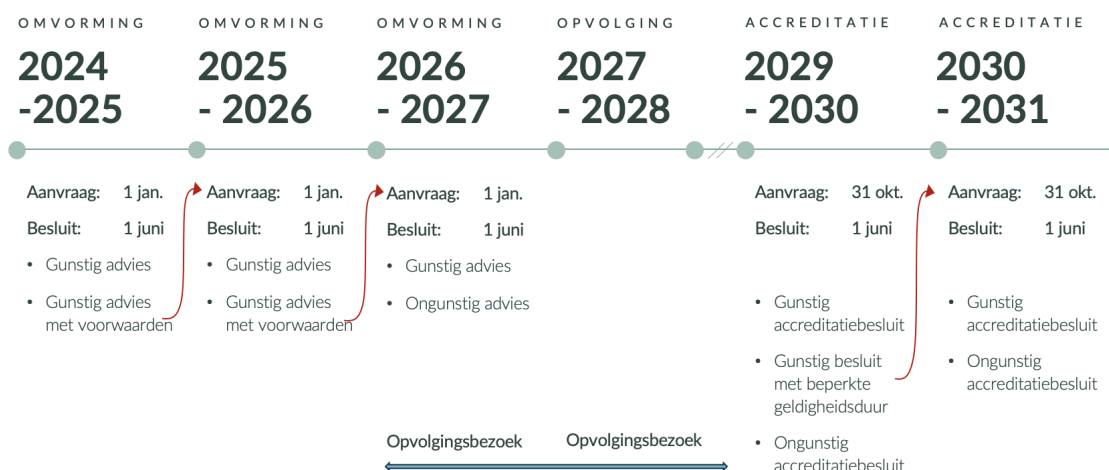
OMVORMING

2024 -2025

Aanvraag: 1 jan.

Besluit: 1 juni

• Gunstig advies

• Gunstig advies met voorwaarden

OMVORMING

2025 - 2026

Aanvraag: 1 jan.

Besluit: 1 juni

• Gunstig advies

• Gunstig advies met voorwaarden

OMVORMING

2026 - 2027

Aanvraag: 1 jan.

Besluit: 1 juni

• Gunstig advies

• Ongunstig advies

Opvolgingsbezoek

OPVOLGING

2027 - 2028

Opvolgingsbezoek

ACCREDITATIE

2029 - 2030

Aanvraag: 31 okt.

Besluit: 1 juni

• Gunstig accreditatiebesluit

• Gunstig besluit met beperkte geldigheidsduur

• Ongunstig accreditatiebesluit

ACCREDITATIE

2030 - 2031

Aanvraag: 31 okt.

Besluit: 1 juni

• Gunstig accreditatiebesluit

• Ongunstig accreditatiebesluit